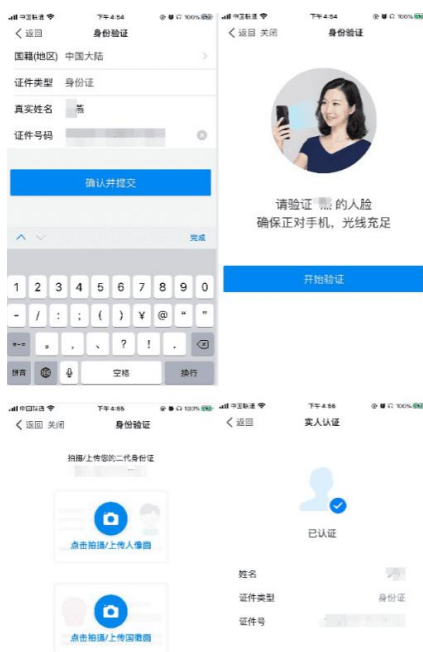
中国联通 下午4:54 100%
返回 身份验证
国籍(地区) 中国大陆
证件类型 身份证
真实姓名 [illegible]燕
证件号码 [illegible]
确认并提交
完成
1 2 3 4 5 6 7 8 9 0
- / : ; ( ) ¥ @ “ ”
#+= 。 , 、 ? ! .
拼音 空格 换行

中国联通 下午4:54 100%
返回 关闭 身份验证
请验证 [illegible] 的人脸
确保正对手机，光线充足
开始验证

中国联通 下午4:55 100%
返回 关闭 身份验证
拍摄/上传您的二代身份证
点击拍摄/上传人像面
点击拍摄/上传国徽面

中国联通 下午4:56 100%
返回 实人认证
已认证
姓名 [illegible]
证件类型 身份证
证件号 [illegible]